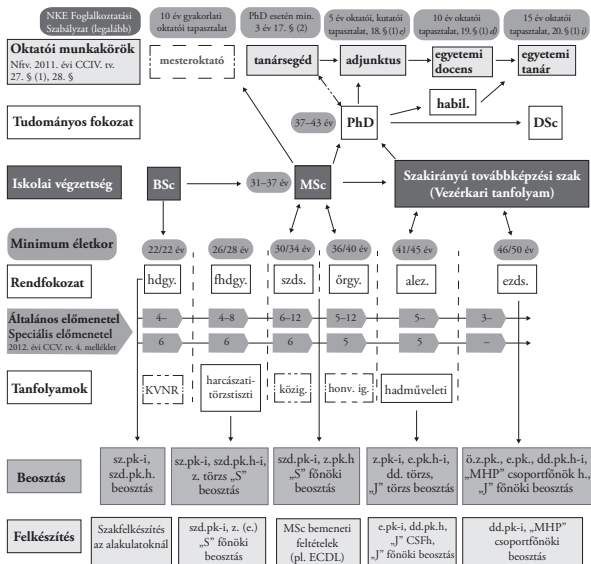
NKE Foglalkoztatási Szabályzat (legalább)

10 év gyakorlati oktatói tapasztalat

PhD esetén min. 3 év 17. § (2)

5 év oktatói, kutatói tapasztalat, 18. § (1) c)

10 év oktatói tapasztalat, 19. § (1) d)

15 év oktatói tapasztalat, 20. § (1) i)

Oktatói munkakörök
Nftv. 2011. évi CCIV. tv. 27. § (1), 28. §

mesteroktató

tanársegéd

adjunktus

egyetemi docens

egyetemi tanár

habil.

37–43 év

PhD

DSc

Tudományos fokozat

Iskolai végzettség

BSc

31–37 év

MSc

Szakirányú továbbképzési szak (Vezérkari tanfolyam)

Minimum életkor

22/22 év

26/28 év

30/34 év

36/40 év

41/45 év

46/50 év

Rendfokozat

hdgy.

fhdgy.

szds.

őrgy.

alez.

ezds.

Általános előmenetel
Speciális előmenetel
2012. évi CCV. tv. 4. melléklet

4–

4–8

6–12

5–12

5–

3–

6

6

6

5

5

–

Tanfolyamok

KVNR

harcászati-törzstiszti

közig.

honv. ig.

hadműveleti

Beosztás

sz.pk-i, szd.pk.h. beosztás

sz.pk-i, szd.pk.h-i, z. törzs „S" beosztás

szd.pk-i, z.pk.h „S" főnöki beosztás

z.pk-i, e.pk.h-i, dd. törzs, „J" törzs beosztás

ö.z.pk., e.pk., dd.pk.h-i, „MHP" csoportfőnök h., „J" főnöki beosztás

Felkészítés

Szakfelkészítés az alakulatoknál

szd.pk-i, z. (e.) „S" főnöki beosztás

MSc bemeneti feltételek (pl. ECDL)

e.pk-i, dd.pk.h, „J" CSFh, „J" főnöki beosztás

dd.pk-i, „MHP" csoportfőnöki beosztás